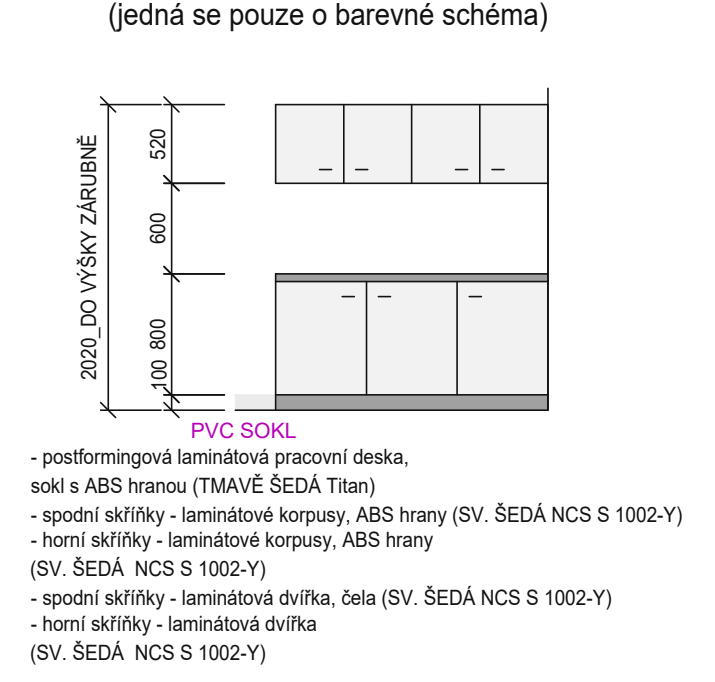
(jedná se pouze o barevné schéma)

2020_DO VÝŠKY ZÁRUBNĚ
520
600
800
100

PVC SOKL

- postformingová laminátová pracovní deska, sokl s ABS hranou (TMAVĚ ŠEDÁ Titan)
- spodní skříňky - laminátové korpusy, ABS hrany (SV. ŠEDÁ NCS S 1002-Y)
- horní skříňky - laminátové korpusy, ABS hrany (SV. ŠEDÁ NCS S 1002-Y)
- spodní skříňky - laminátová dvířka, čela (SV. ŠEDÁ NCS S 1002-Y)
- horní skříňky - laminátová dvířka (SV. ŠEDÁ NCS S 1002-Y)